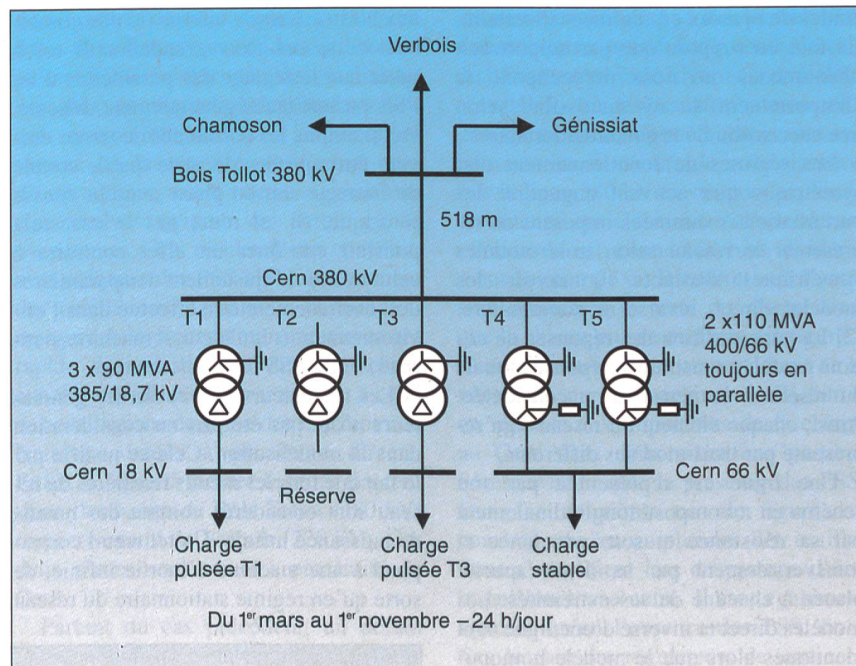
Verbois

Chamoson

Génissiat

Bois Tollot 380 kV

518 m

Cern 380 kV

T1

T2

T3

T4

T5

3 x 90 MVA
385/18,7 kV

2 x110 MVA
400/66 kV
toujours en
parallèle

Cern 18 kV

Réserve

Cern 66 kV

Charge
pulsée T1

Charge
pulsée T3

Charge
stable

Du 1$^{er}$ mars au 1$^{er}$ novembre – 24 h/jour